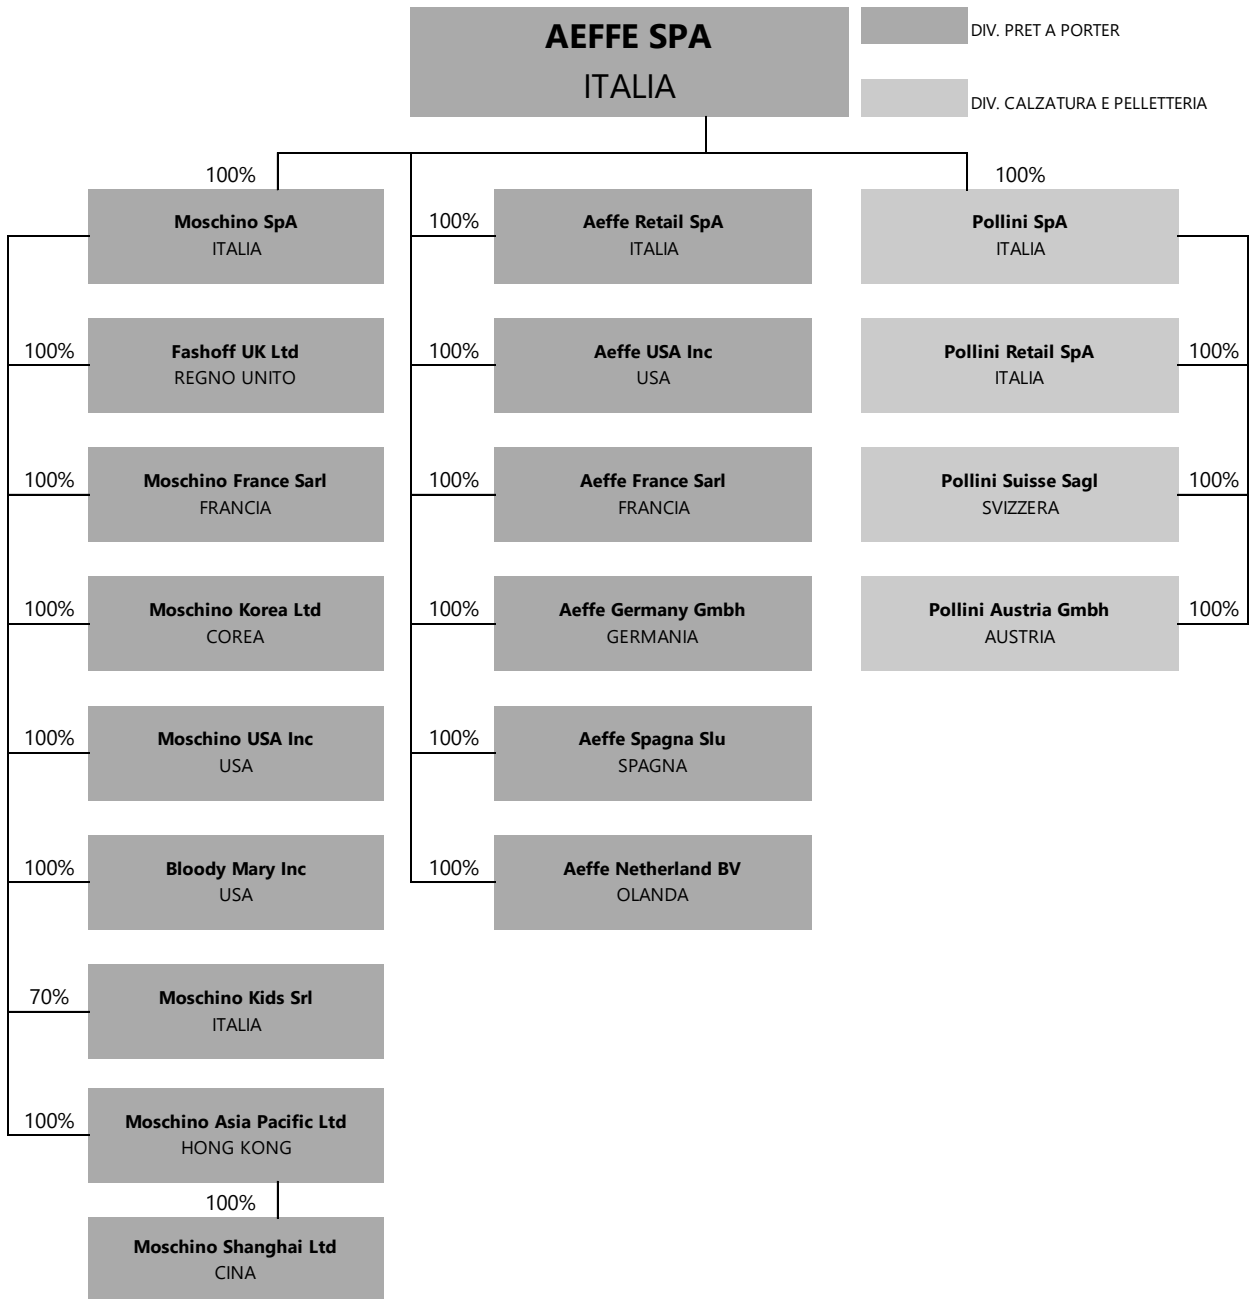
AEFFE SPA
ITALIA

DIV. PRET A PORTER

DIV. CALZATURA E PELLETTERIA

100%
Moschino SpA
ITALIA

100%
Fashoff UK Ltd
REGNO UNITO

100%
Moschino France Sarl
FRANCIA

100%
Moschino Korea Ltd
COREA

100%
Moschino USA Inc
USA

100%
Bloody Mary Inc
USA

70%
Moschino Kids Srl
ITALIA

100%
Moschino Asia Pacific Ltd
HONG KONG

100%
Moschino Shanghai Ltd
CINA

100%
Aeffe Retail SpA
ITALIA

100%
Aeffe USA Inc
USA

100%
Aeffe France Sarl
FRANCIA

100%
Aeffe Germany Gmbh
GERMANIA

100%
Aeffe Spagna Slu
SPAGNA

100%
Aeffe Netherland BV
OLANDA

100%
Pollini SpA
ITALIA

100%
Pollini Retail SpA
ITALIA

100%
Pollini Suisse Sagl
SVIZZERA

100%
Pollini Austria Gmbh
AUSTRIA